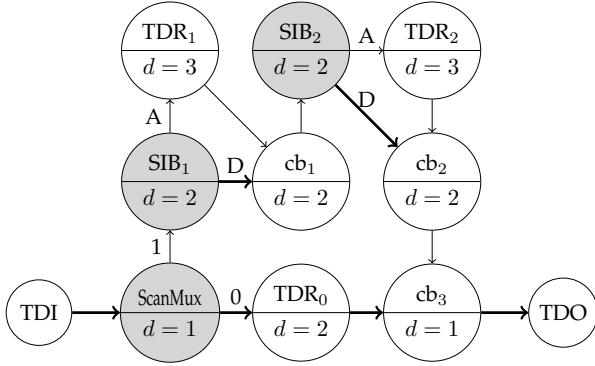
$\mathrm{TDR}_1$
$d = 3$

$\mathrm{SIB}_2$
$d = 2$

A

$\mathrm{TDR}_2$
$d = 3$

A

D

$\mathrm{SIB}_1$
$d = 2$

D

$\mathrm{cb}_1$
$d = 2$

$\mathrm{cb}_2$
$d = 2$

1

TDI

ScanMux
$d = 1$

0

$\mathrm{TDR}_0$
$d = 2$

$\mathrm{cb}_3$
$d = 1$

TDO